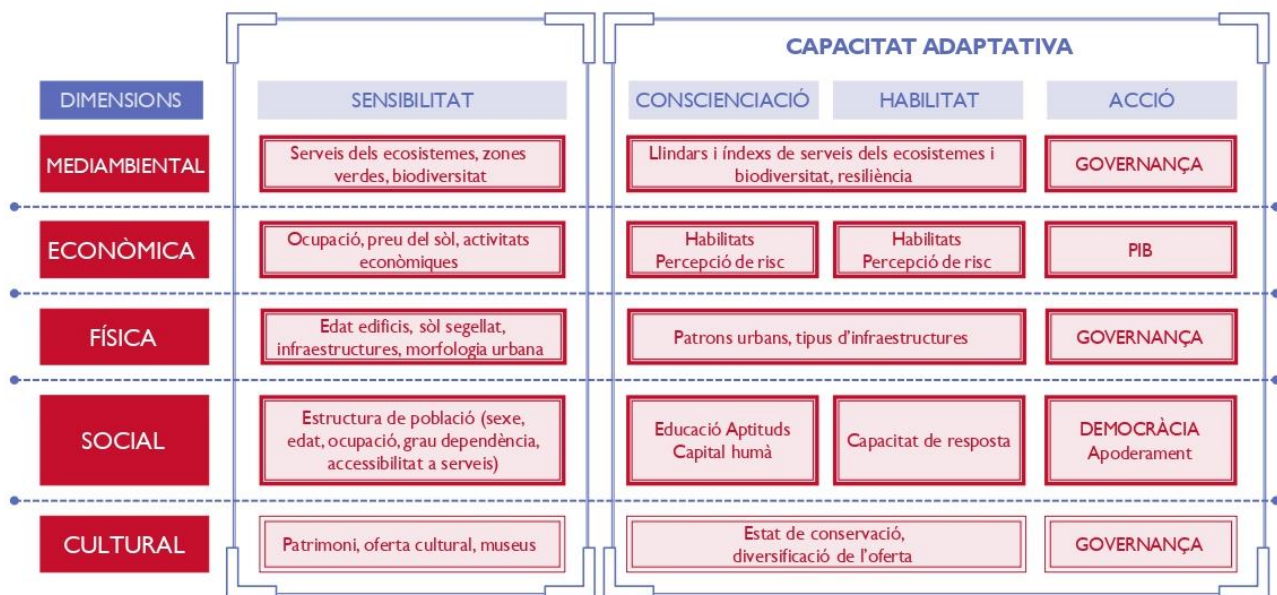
CAPACITAT ADAPTATIVA

| DIMENSIONS | SENSIBILITAT | CONSCIENCIACIÓ | HABILITAT | ACCIÓ |
|---|---|---|---|---|
| MEDIAMBIENTAL | Serveis dels ecosistemes, zones verdes, biodiversitat | Llindars i índexs de serveis dels ecosistemes i biodiversitat, resiliència | | GOVERNANÇA |
| ECONÒMICA | Ocupació, preu del sòl, activitats econòmiques | Habilitats Percepció de risc | Habilitats Percepció de risc | PIB |
| FÍSICA | Edat edificis, sòl segellat, infraestructures, morfologia urbana | Patrons urbans, tipus d'infraestructures | | GOVERNANÇA |
| SOCIAL | Estructura de població (sexe, edat, ocupació, grau dependència, accessibilitat a serveis) | Educació Aptituds Capital humà | Capacitat de resposta | DEMOCRÀCIA Apoderament |
| CULTURAL | Patrimoni, oferta cultural, museus | Estat de conservació, diversificació de l'oferta | | GOVERNANÇA |